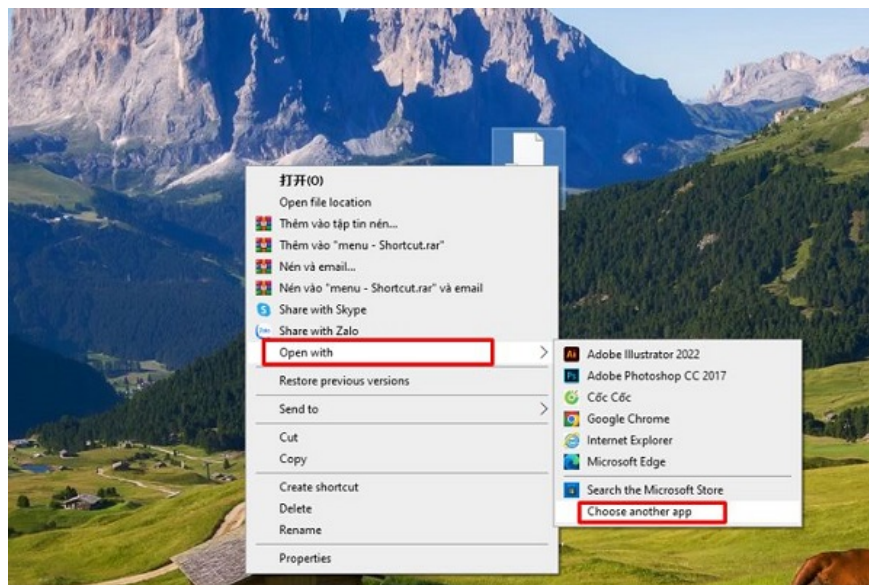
打开(O)
Open file location
Thêm vào tập tin nén...
Thêm vào "menu - Shortcut.rar"
Nén và email...
Nén vào "menu - Shortcut.rar" và email
Share with Skype
Share with Zalo
Open with
Restore previous versions
Send to
Cut
Copy
Create shortcut
Delete
Rename
Properties

Adobe Illustrator 2022
Adobe Photoshop CC 2017
Cốc Cốc
Google Chrome
Internet Explorer
Microsoft Edge
Search the Microsoft Store
Choose another app